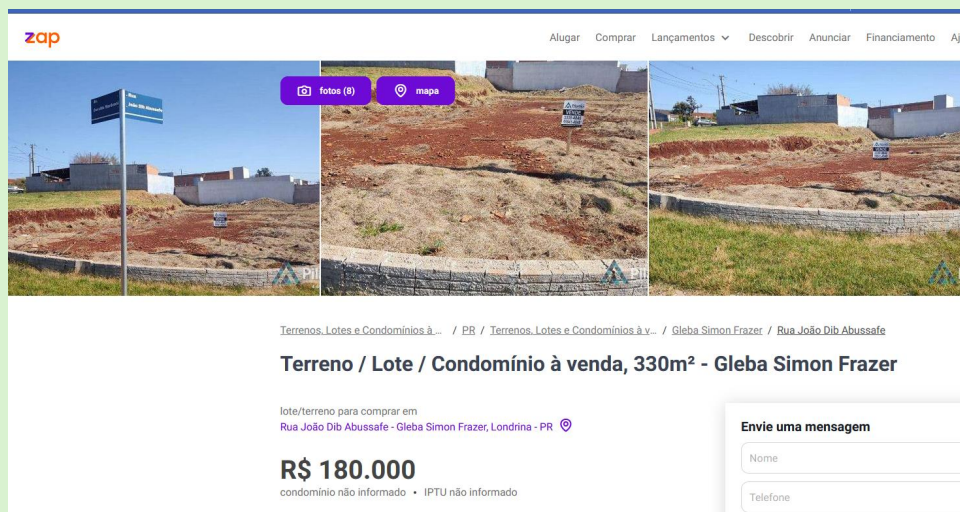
zap

Alugar Comprar Lançamentos Descobrir Anunciar Financiamento Aj

fotos (8) mapa

Rua João Dib Abussafe

Terrenos, Lotes e Condomínios à ... / PR / Terrenos, Lotes e Condomínios à v... / Gleba Simon Frazer / Rua João Dib Abussafe

Terreno / Lote / Condomínio à venda, 330m² - Gleba Simon Frazer

lote/terreno para comprar em
Rua João Dib Abussafe - Gleba Simon Frazer, Londrina - PR

R$ 180.000
condomínio não informado • IPTU não informado

Envie uma mensagem
Nome
Telefone